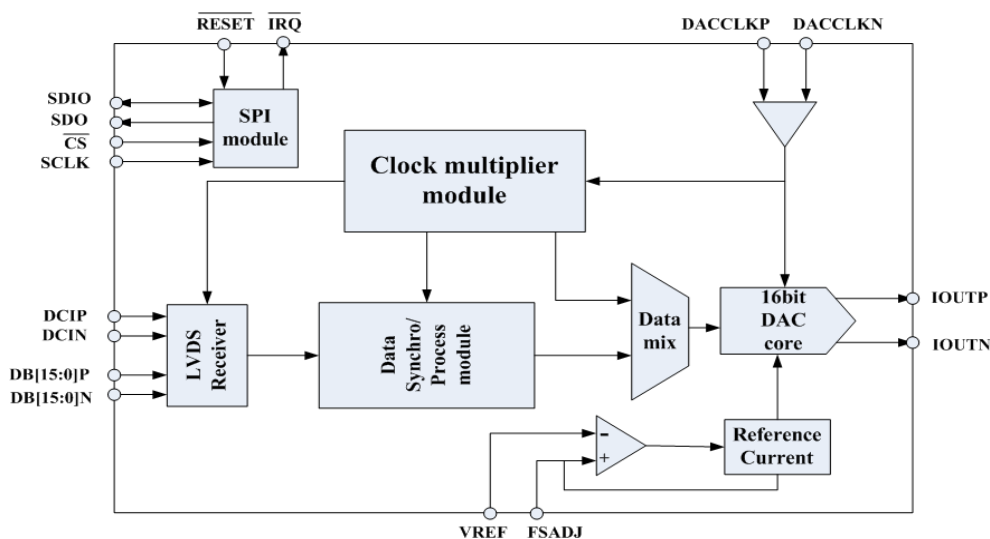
$\overline{RESET}$ $\overline{IRQ}$ DACCLKP DACCLKN

SDIO
SDO
$\overline{CS}$
SCLK

SPI module

Clock multiplier module

DCIP
DCIN
DB[15:0]P
DB[15:0]N

LVDS Receiver

Data Synchro/ Process module

Data mix

16bit DAC core

IOUTP
IOUTN

-
+

Reference Current

VREF FSADJ